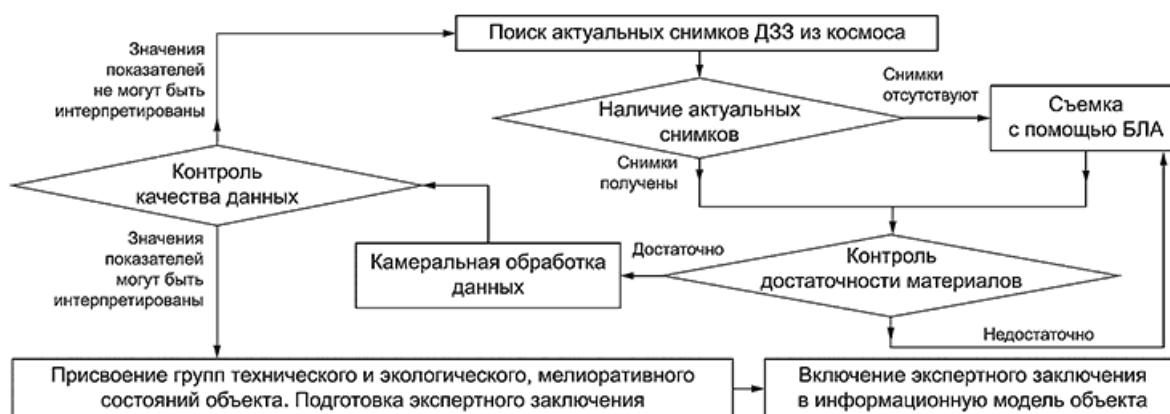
Поиск актуальных снимков ДЗЗ из космоса

Значения показателей не могут быть интерпретированы

Наличие актуальных снимков

Снимки отсутствуют

Съемка с помощью БЛА

Снимки получены

Контроль качества данных

Значения показателей могут быть интерпретированы

Достаточно

Камеральная обработка данных

Контроль достаточности материалов

Недостаточно

Присвоение групп технического и экологического, мелиоративного состояний объекта. Подготовка экспертного заключения

Включение экспертного заключения в информационную модель объекта